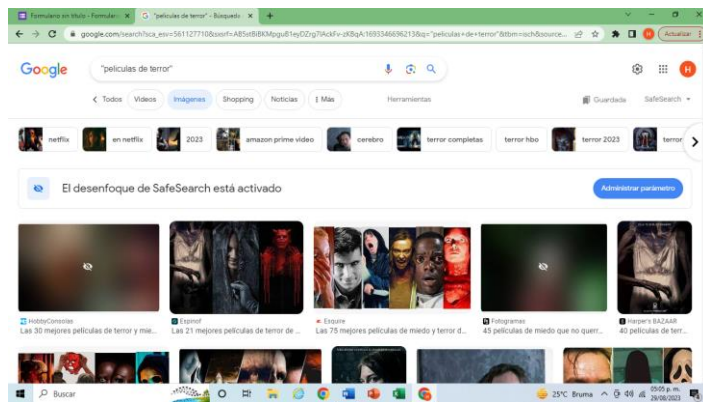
Formulario sin título - Formulari ×
"peliculas de terror" - Búsqued ×
+
google.com/search?sca_esv=561127710&sxsrf=AB5stBiBKMpgu81ejDZrg7lAckFv-zKBqA:1693346696213&q="peliculas+de+terror"&tbm=isch&source...
Actualizar
Google
"peliculas de terror"
< Todos
Videos
Imágenes
Shopping
Noticias
⋮ Más
Herramientas
Guardado
SafeSearch
netflix
en netflix
2023
amazon prime video
cerebro
terror completas
terror hbo
terror 2023
terror
El desenfoque de SafeSearch está activado
Administrar parámetro
HobbyConsolas
Las 30 mejores películas de terror y mie...
Espinof
Las 21 mejores películas de terror de ...
Esquire
Las 75 mejores películas de miedo y terror d...
Fotogramas
45 películas de miedo que no querr...
Harper's BAZAAR
40 películas de terr...
Buscar
25°C Bruma
05:05 p. m.
29/08/2023